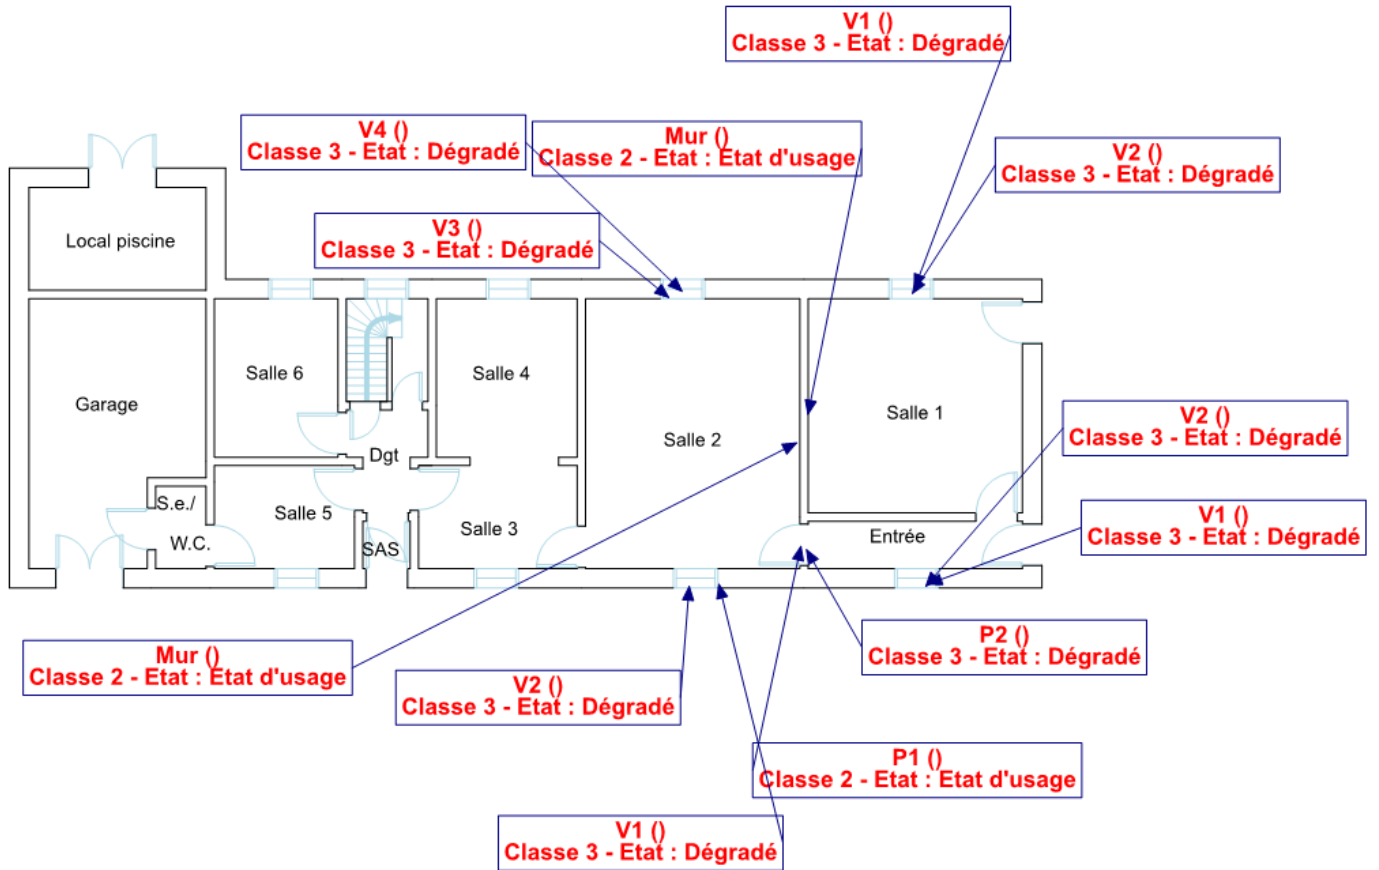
V1 ()
Classe 3 - Etat : Dégradé

V4 ()
Classe 3 - Etat : Dégradé

Mur ()
Classe 2 - Etat : Etat d'usage

V2 ()
Classe 3 - Etat : Dégradé

V3 ()
Classe 3 - Etat : Dégradé

Local piscine

Garage

Salle 6

Salle 4

Salle 2

Salle 1

Dgt

S.e./

W.C.

Salle 5

SAS

Salle 3

Entrée

V2 ()
Classe 3 - Etat : Dégradé

V1 ()
Classe 3 - Etat : Dégradé

Mur ()
Classe 2 - Etat : Etat d'usage

V2 ()
Classe 3 - Etat : Dégradé

P2 ()
Classe 3 - Etat : Dégradé

P1 ()
Classe 2 - Etat : Etat d'usage

V1 ()
Classe 3 - Etat : Dégradé